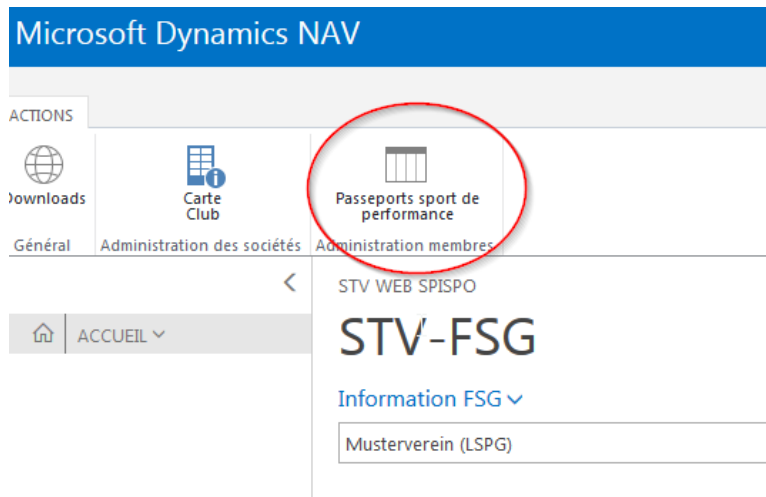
Microsoft Dynamics NAV

ACTIONS

Downloads

Carte Club

Passeports sport de performance

Général

Administration des sociétés

Administration membres

<

ACCUEIL

STV WEB SPISPO

STV-FSG

Information FSG

Musterverein (LSPG)